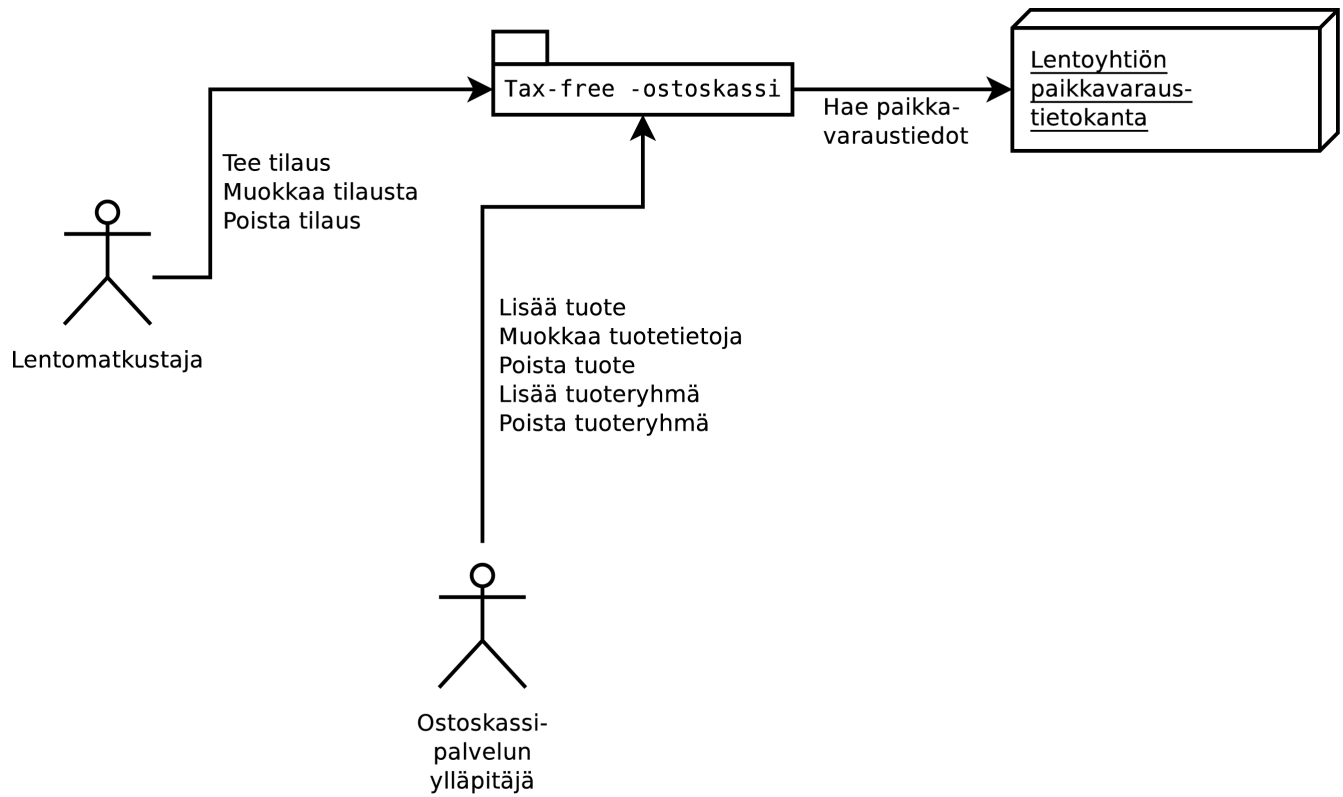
Tax-free -ostoskassi

Hae paikkavaraustiedot

Lentoyhtiön paikkavaraustietokanta

Tee tilaus
Muokkaa tilausta
Poista tilaus

Lentomatkustaja

Lisää tuote
Muokkaa tuotetietoja
Poista tuote
Lisää tuoteryhmä
Poista tuoteryhmä

Ostoskassipalvelun ylläpitäjä